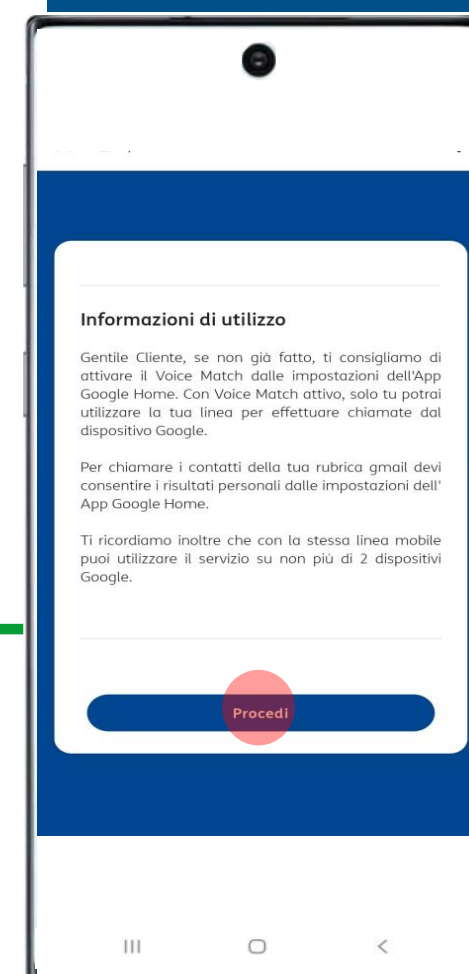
Informazioni di utilizzo

Gentile Cliente, se non già fatto, ti consigliamo di attivare il Voice Match dalle impostazioni dell'App Google Home. Con Voice Match attivo, solo tu potrai utilizzare la tua linea per effettuare chiamate dal dispositivo Google.

Per chiamare i contatti della tua rubrica gmail devi consentire i risultati personali dalle impostazioni dell' App Google Home.

Ti ricordiamo inoltre che con la stessa linea mobile puoi utilizzare il servizio su non più di 2 dispositivi Google.

Procedi